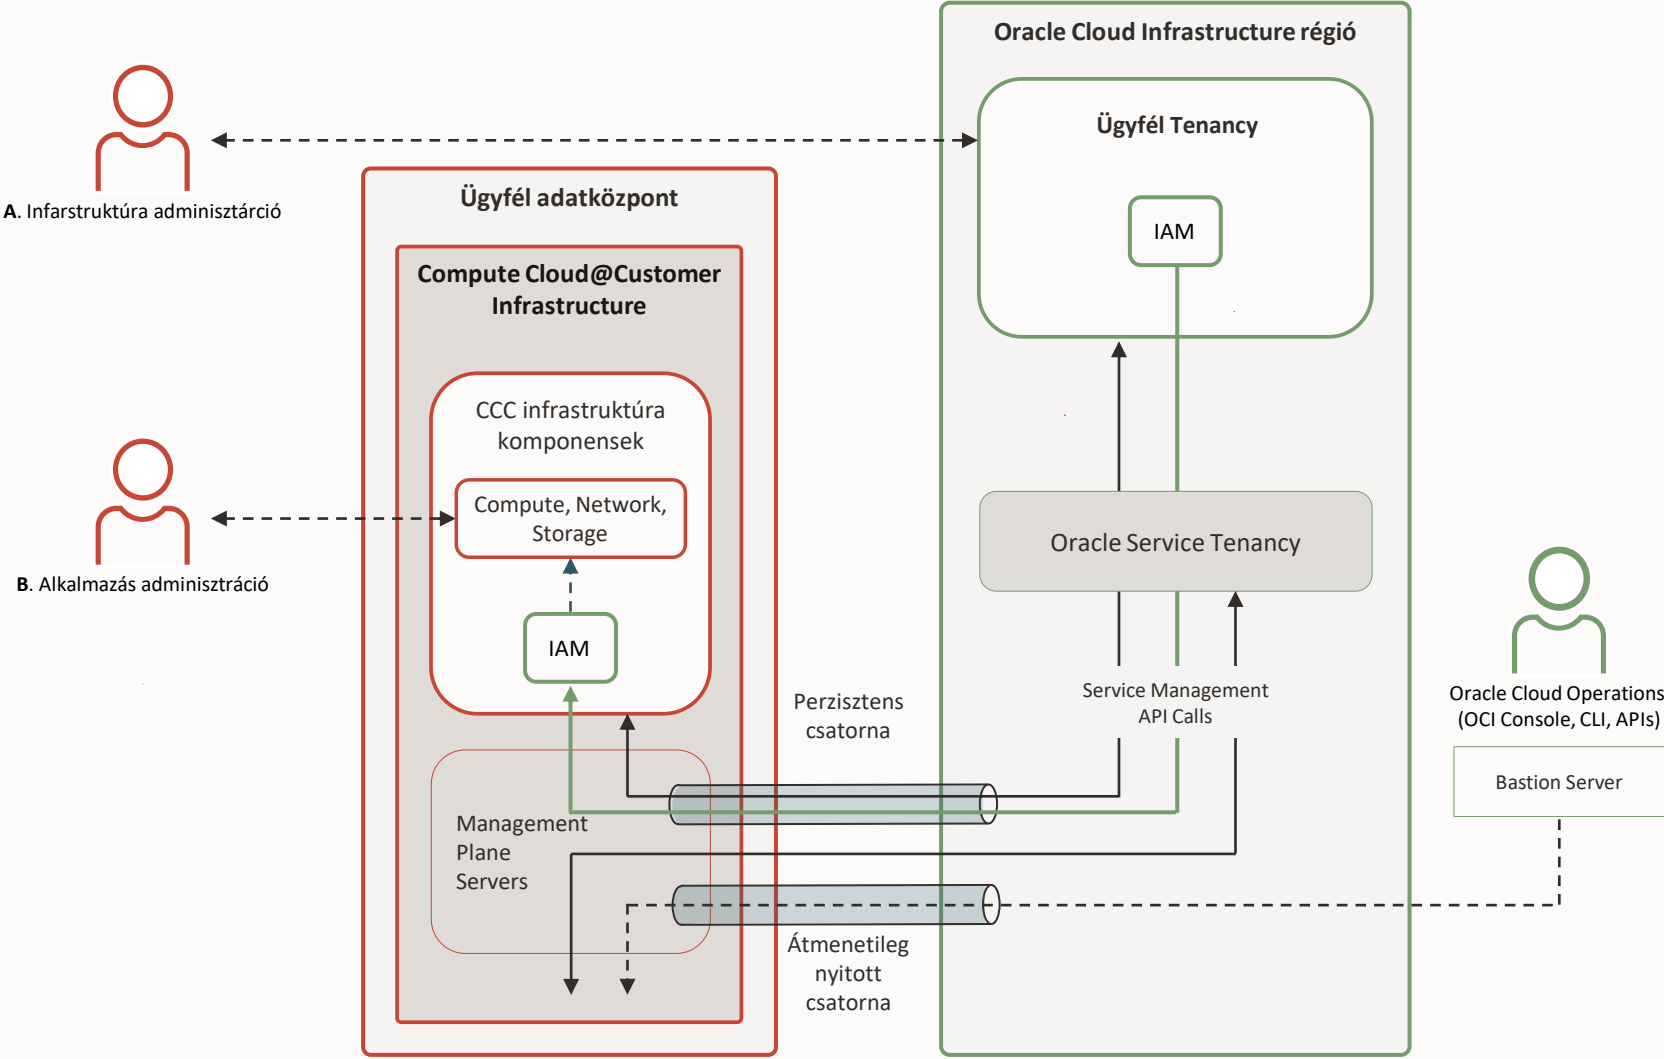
A. Infarstruktúra adminisztárció

B. Alkalmazás adminisztráció

Ügyfél adatközpont

Compute Cloud@Customer Infrastructure

CCC infrastruktúra komponensek

Compute, Network, Storage

IAM

Management Plane Servers

Perzisztens csatorna

Átmenetileg nyitott csatorna

Oracle Cloud Infrastructure régió

Ügyfél Tenancy

IAM

Oracle Service Tenancy

Service Management API Calls

Oracle Cloud Operations (OCI Console, CLI, APIs)

Bastion Server